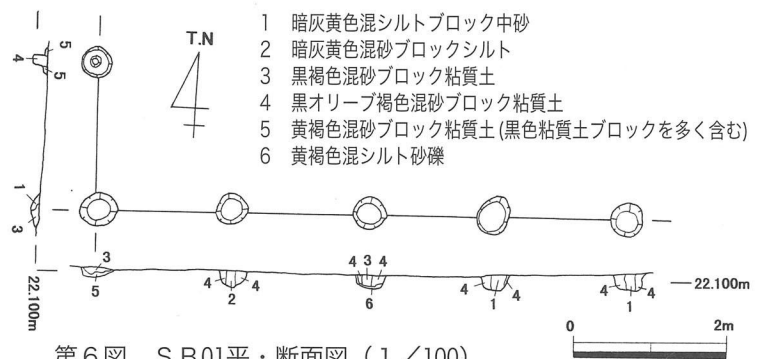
T.N

1 暗灰黄色混シルトブロック中砂
2 暗灰黄色混砂ブロックシルト
3 黒褐色混砂ブロック粘質土
4 黒オリーブ褐色混砂ブロック粘質土
5 黄褐色混砂ブロック粘質土(黒色粘質土ブロックを多く含む)
6 黄褐色混シルト砂礫

5
4 5

1
3

22.100m

3
5

4 2 4

4 3 4
6

4 1 4

4 1 4

22.100m

0 2m

第6図 SB01平・断面図（1／100）